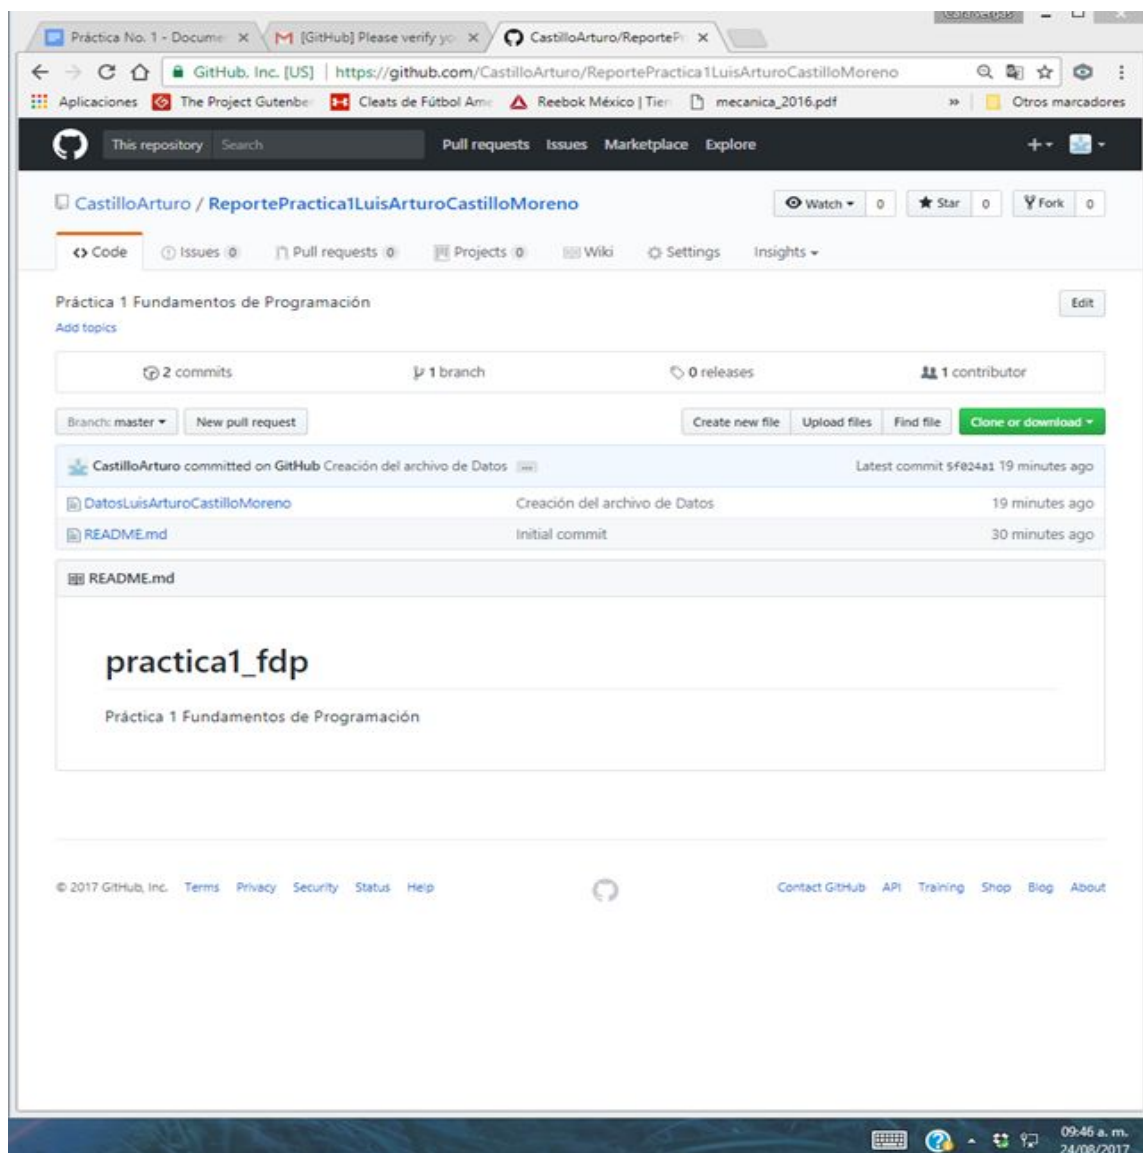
Práctica No. 1 - Docume ×
[GitHub] Please verify yo ×
CastilloArturo/ReporteP ×

GitHub, Inc. [US] | https://github.com/CastilloArturo/ReportePractica1LuisArturoCastilloMoreno

Aplicaciones The Project Gutenbe Cleats de Fútbol Am Reebok México | Tier mecanica_2016.pdf » Otros marcadores

This repository Search Pull requests Issues Marketplace Explore

CastilloArturo / ReportePractica1LuisArturoCastilloMoreno

Watch 0 Star 0 Fork 0

Code Issues 0 Pull requests 0 Projects 0 Wiki Settings Insights

Práctica 1 Fundamentos de Programación
Add topics

Edit

2 commits 1 branch 0 releases 1 contributor

Branch: master New pull request Create new file Upload files Find file Clone or download

CastilloArturo committed on GitHub Creación del archivo de Datos ... Latest commit 5f024a1 19 minutes ago

| | | |
|---|---|---|
| DatosLuisArturoCastilloMoreno | Creación del archivo de Datos | 19 minutes ago |
| README.md | Initial commit | 30 minutes ago |

README.md

practica1_fdp

Práctica 1 Fundamentos de Programación

© 2017 GitHub, Inc. Terms Privacy Security Status Help

Contact GitHub API Training Shop Blog About

09:46 a. m.
24/08/2017